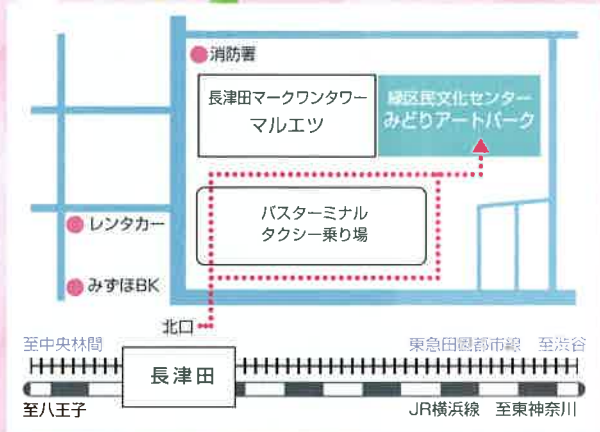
消防署

長津田マークワンタワー
マルエツ

緑区民文化センター
みどりアートパーク

バスターミナル
タクシー乗り場

レンタカー

みずほBK

北口

至中央林間

東急田園都市線　至渋谷

長津田

至八王子

JR横浜線　至東神奈川